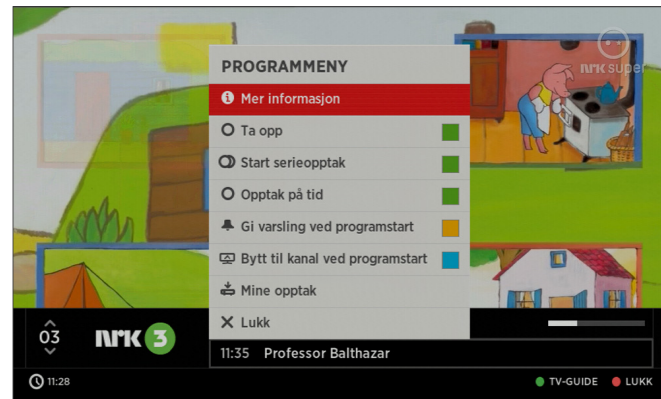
nrk super

PROGRAMMENY

Mer informasjon

Ta opp

Start serieopptak

Opptak på tid

Gi varsling ved programstart

Bytt til kanal ved programstart

Mine opptak

Lukk

03

NRK 3

11:35 Professor Balthazar

11:28

TV-GUIDE

LUKK